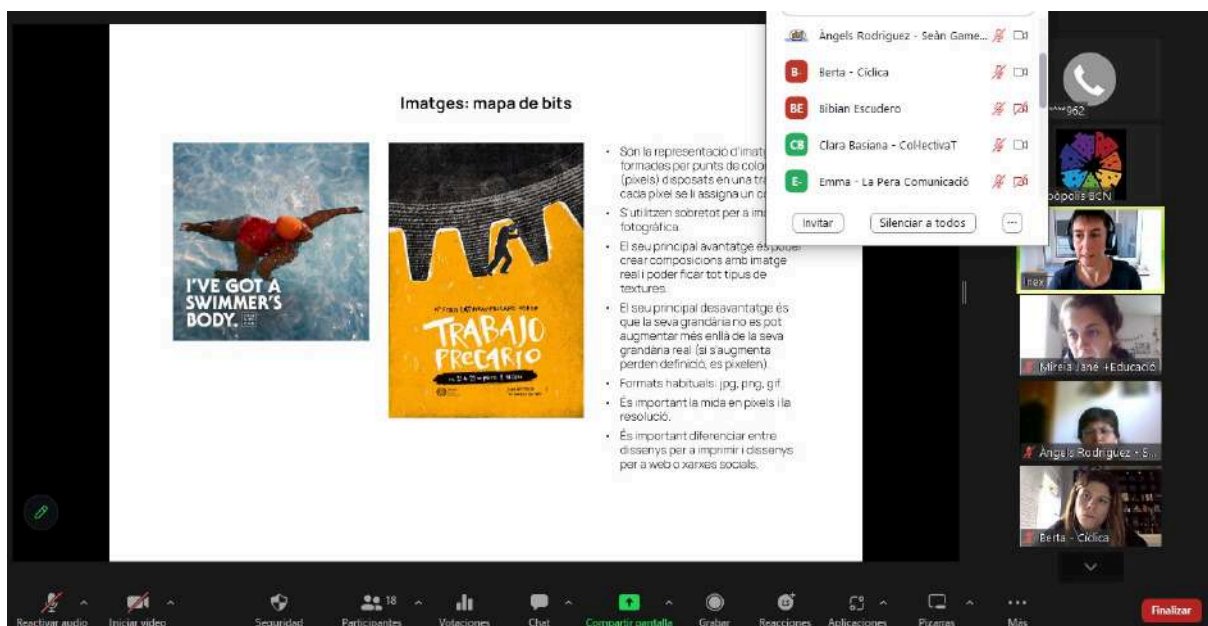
Imatges: mapa de bits

I'VE GOT A SWIMMER'S BODY.

TRABAJO PRECARIO

• Son la representació d'imatg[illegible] formades per punts de colo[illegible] (píxels) disposats en una tr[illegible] cada píxel se li assigna un c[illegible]
• S'utilitzen sobretot per a ima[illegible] fotogràfica.
• El seu principal avantatge és poder crear composicions amb imatge real i poder ficar tot tipus de textures.
• El seu principal desavantatge és que la seva grandària no es pot augmentar més enllà de la seva grandària real (si s'augmenta perden definició, es pixelen).
• Formats habituals: jpg, png, gif.
• És important la mida en píxels i la resolució.
• És important diferenciar entre dissenys per a imprimir i dissenys per a web o xarxes socials.

Àngels Rodriguez - Seàn Game...
B- Berta - Cídica
BE Bibian Escudero
CB Clara Basiana - CollectivaT
E- Emma - La Pera Comunicació
Invitar
Silenciar a todos
...

962
òpolis BCN
Inex
Mireia Jané +Educació
Àngels Rodriguez - S...
Berta - Cídica

Reactivar audio
Iniciar video
Seguridad
18
Participantes
Votaciones
Chat
Compartir pantalla
Grabar
Reacciones
Aplicaciones
Pizarras
Más
Finalizar